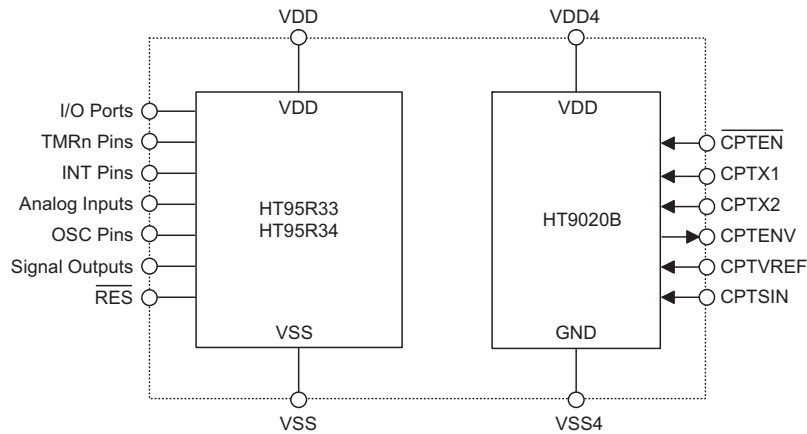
VDD

VDD4

I/O Ports
TMRn Pins
INT Pins
Analog Inputs
OSC Pins
Signal Outputs
$\overline{RES}$

VDD

HT95R33
HT95R34

VSS

VDD

HT9020B

GND

$\overline{CPTEN}$
CPTX1
CPTX2
CPTENV
CPTVREF
CPTSIN

VSS

VSS4